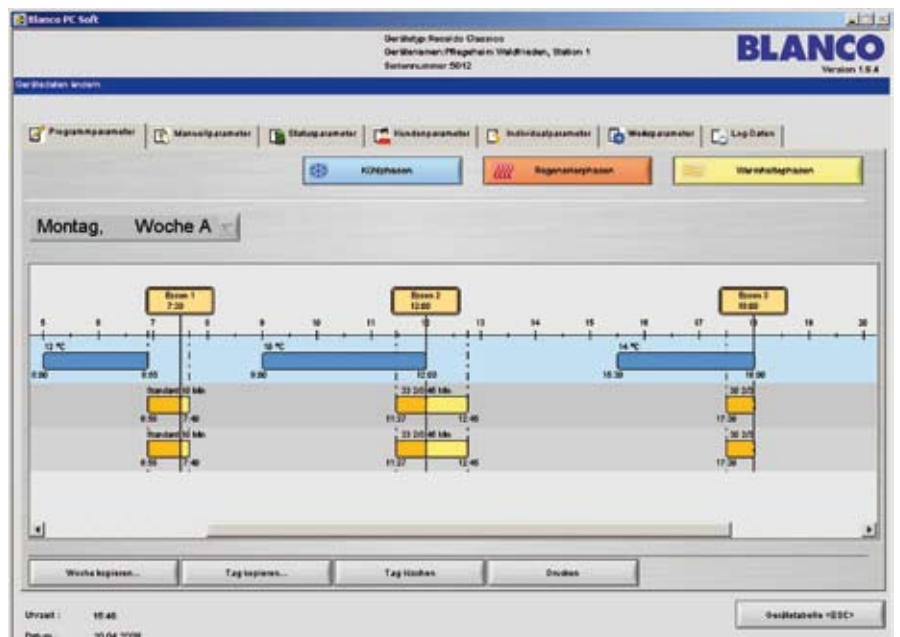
Blanco PC Soft

Gerätetyp Rocaldo Classico
Gerätenamen Pflegeheim Waldfrieden, Station 1
Seriennummer 5012

BLANCO
Version 1.5.4

Gerätedaten ändern

Programmparameter | Manuellparameter | Statusparameter | Kundenparameter | Individualparameter | Werksparameter | Log Daten

Kühlphasen
Regenerierphasen
Warmhaltephasen

Montag, Woche A

Essen 1
7:30

Essen 2
12:00

Essen 3
18:00

5 6 7 8 9 10 11 12 13 14 15 16 17 18 19 20

12 °C
0:00
6:55

10 °C
9:00
12:00

14 °C
15:30
18:00

Standard 50 Min
6:50
7:40

33 2/0 46 Min
11:27
12:46

30 2/3
17:30

Standard 50 Min
6:50
7:40

33 2/0 46 Min
11:27
12:46

30 2/3
17:30

Woche kopieren...
Tag kopieren...
Tag löschen
Drucken

Uhrzeit : 15:45
Datum : 20.04.2006

Gerätetabelle <ESC>